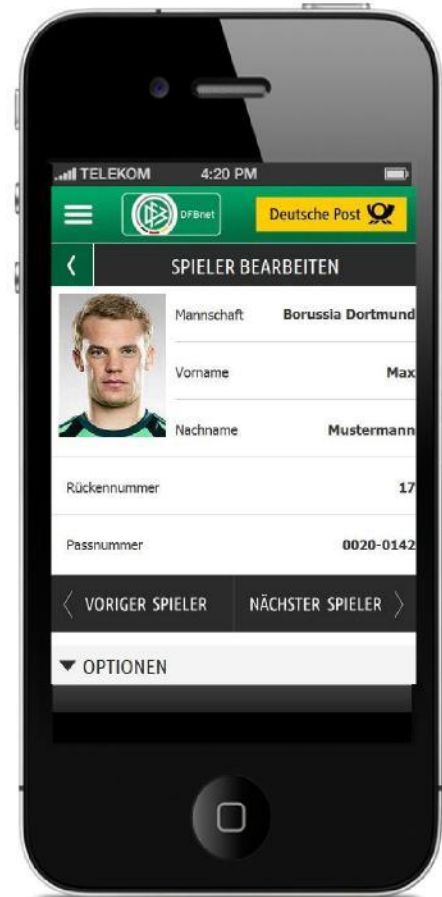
TELEKOM 4:20 PM

DFBnet

Deutsche Post

SPIELER BEARBEITEN

| | |
|---|---|
| Mannschaft | Borussia Dortmund |
| Vorname | Max |
| Nachname | Mustermann |
| Rückennummer | 17 |
| Passnummer | 0020-0142 |

VORIGER SPIELER

NÄCHSTER SPIELER

▼ OPTIONEN